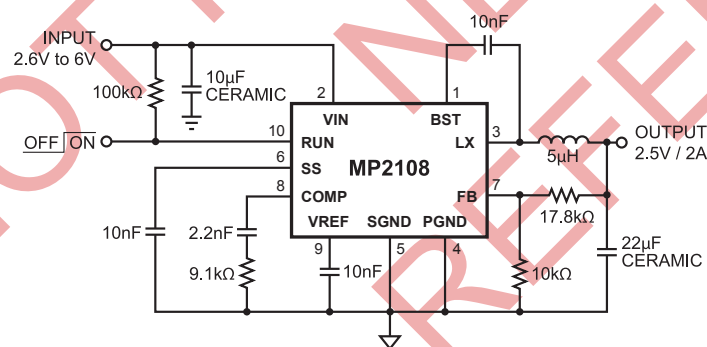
INPUT
2.6V to 6V

100kΩ

10μF
CERAMIC

OFF ON

10nF

2

1

VIN

BST

10

RUN

LX

3

6

SS

MP2108

8

COMP

FB

7

VREF

SGND

PGND

9

5

4

OUTPUT
2.5V / 2A

5μH

17.8kΩ

10nF

2.2nF

9.1kΩ

10nF

10kΩ

22μF
CERAMIC